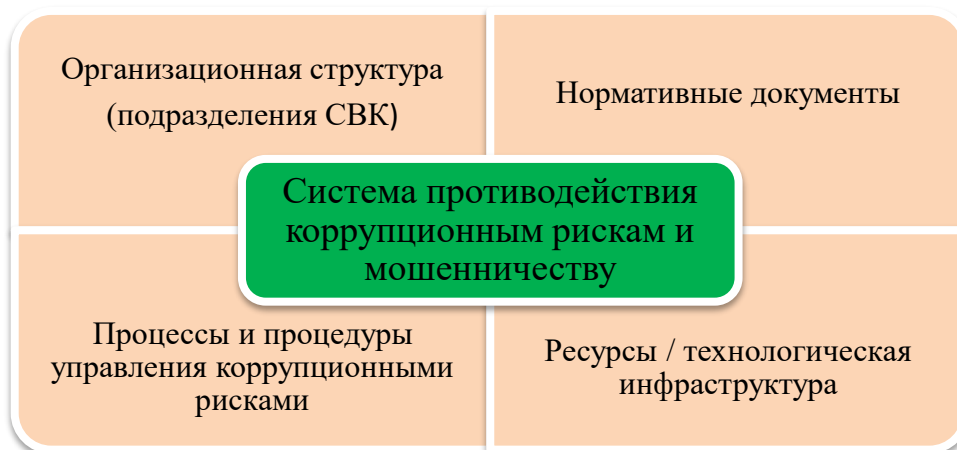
Организационная структура (подразделения СВК)

Нормативные документы

Система противодействия коррупционным рискам и мошенничеству

Процессы и процедуры управления коррупционными рисками

Ресурсы / технологическая инфраструктура